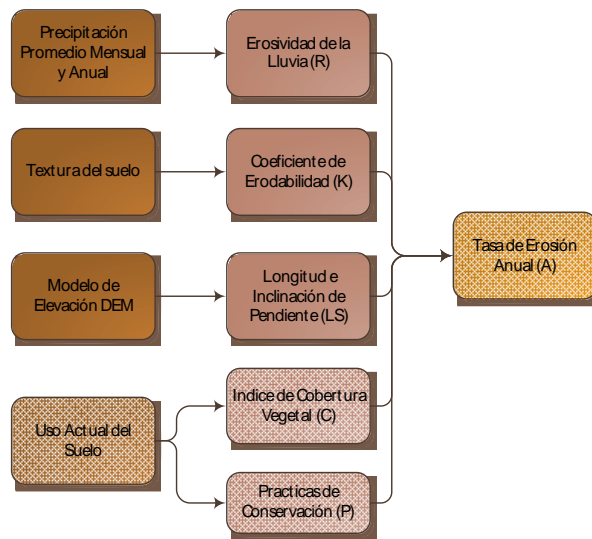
Precipitación Promedio Mensual y Anual

Erosividad de la Lluvia (R)

Textura del suelo

Coeficiente de Erodabilidad (K)

Modelo de Elevación DEM

Longitud e Inclinación de Pendiente (LS)

Uso Actual del Suelo

Indice de Cobertura Vegetal (C)

Practicas de Conservación (P)

Tasa de Erosión Anual (A)